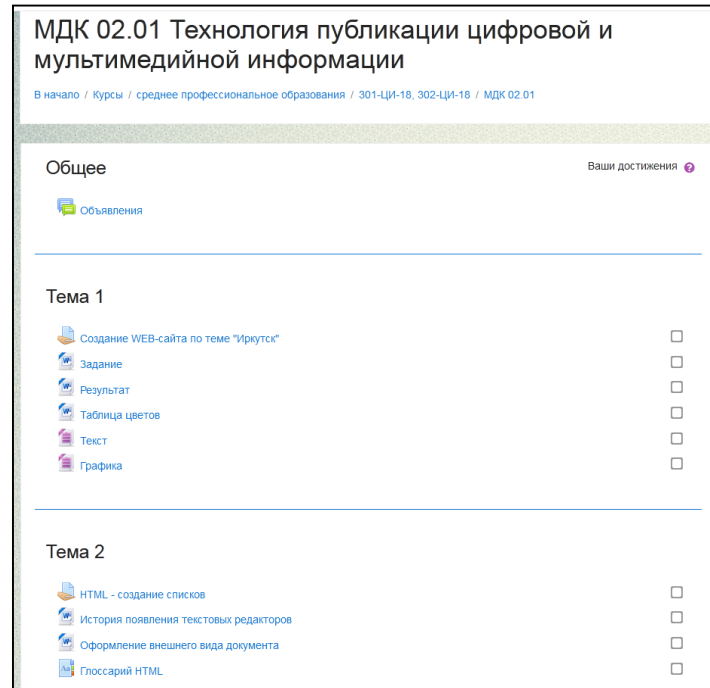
МДК 02.01 Технология публикации цифровой и мультимедийной информации

В начало / Курсы / среднее профессиональное образования / 301-ЦИ-18, 302-ЦИ-18 / МДК 02.01

Общее

Ваши достижения

Объявления

Тема 1

Создание WEB-сайта по теме "Иркутск"

Задание

Результат

Таблица цветов

Текст

Графика

Тема 2

HTML - создание списков

История появления текстовых редакторов

Оформление внешнего вида документа

Глоссарий HTML